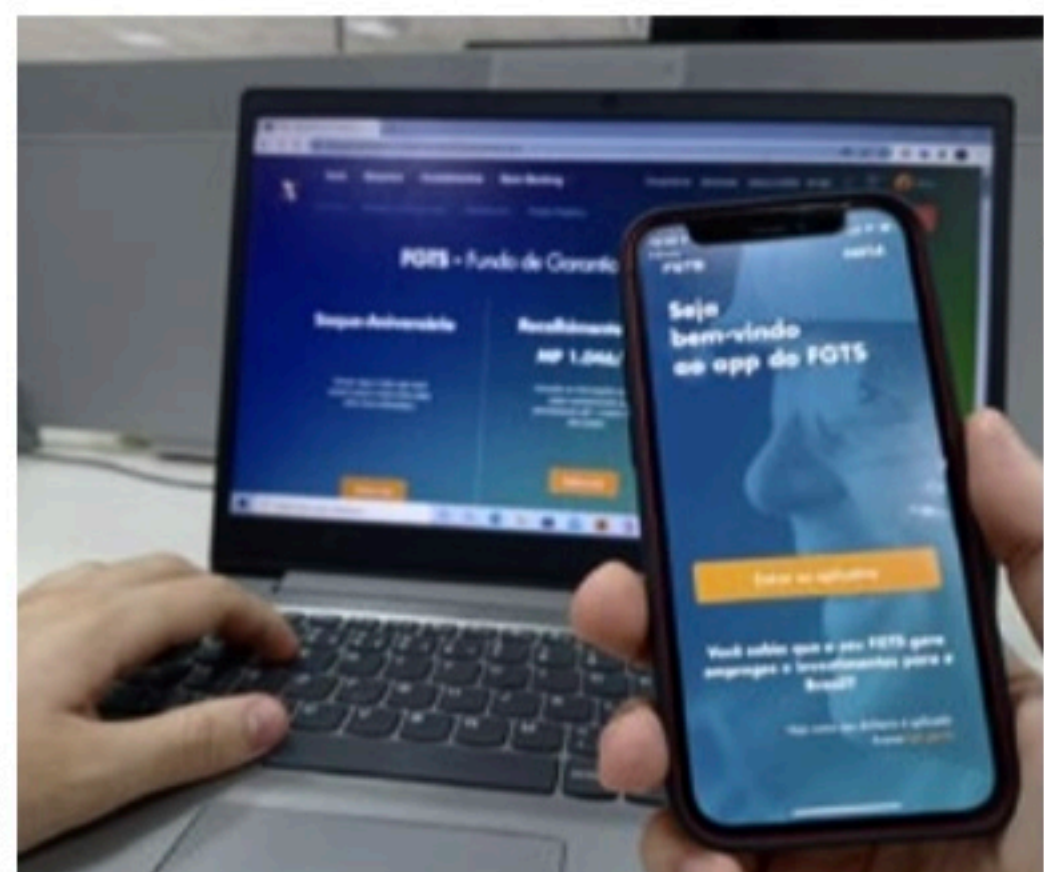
FGTS - Fundo de Garantia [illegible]

Saque-Aniversário

Recolhimento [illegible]

MP 1.046/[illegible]

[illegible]

FGTS

Seja bem-vindo ao app do FGTS

Entrar no aplicativo

Você sabia que o seu FGTS gera empregos e investimentos para o Brasil?

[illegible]